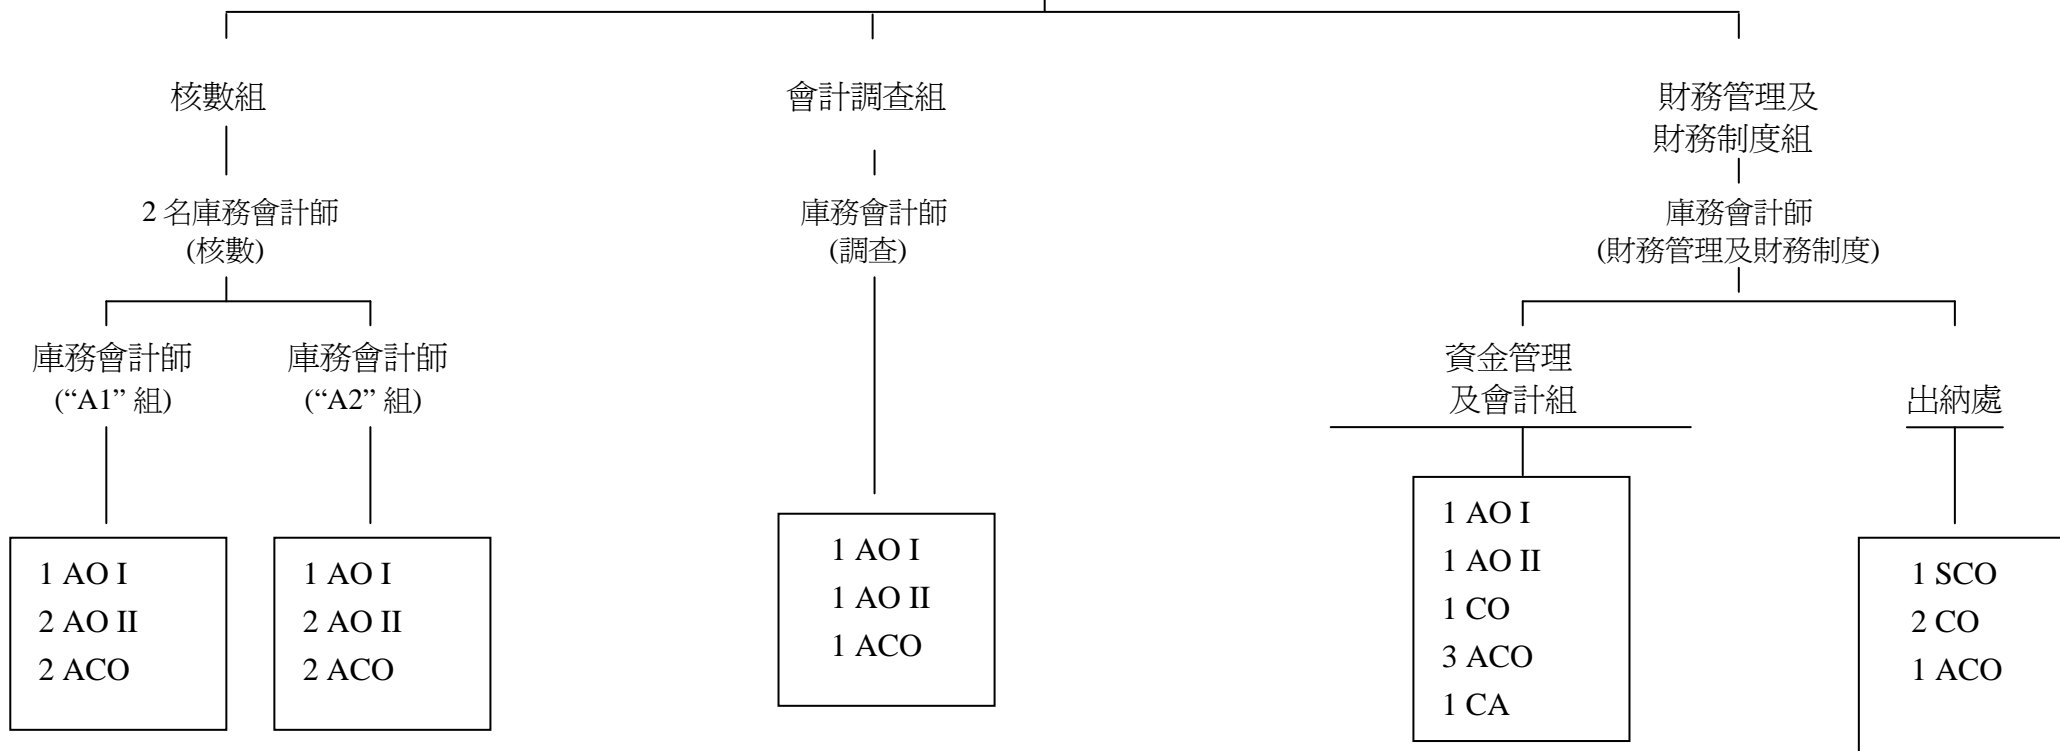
核數組

2 名庫務會計師
(核數)

庫務會計師
(“A1” 組)

1 AO I
2 AO II
2 ACO

庫務會計師
(“A2” 組)

1 AO I
2 AO II
2 ACO

會計調查組

庫務會計師
(調查)

1 AO I
1 AO II
1 ACO

財務管理及
財務制度組

庫務會計師
(財務管理及財務制度)

資金管理
及會計組

1 AO I
1 AO II
1 CO
3 ACO
1 CA

出納處

1 SCO
2 CO
1 ACO